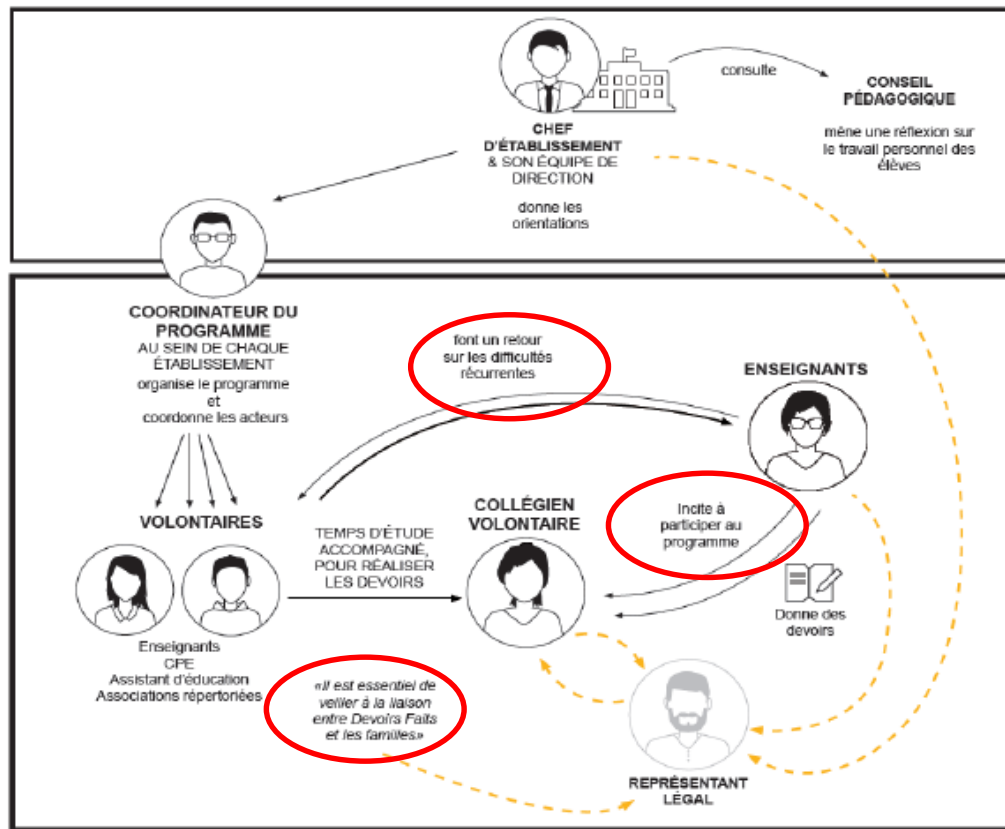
CHEF D'ÉTABLISSEMENT & SON ÉQUIPE DE DIRECTION

donne les orientations

consulte

CONSEIL PÉDAGOGIQUE

mène une réflexion sur le travail personnel des élèves

COORDINATEUR DU PROGRAMME
AU SEIN DE CHAQUE ÉTABLISSEMENT
organise le programme et coordonne les acteurs

font un retour sur les difficultés récurrentes

ENSEIGNANTS

VOLONTAIRES

TEMPS D'ÉTUDE ACCOMPAGNÉ, POUR RÉALISER LES DEVOIRS

COLLÉGIEN VOLONTAIRE

Incite à participer au programme

Donne des devoirs

Enseignants
CPE
Assistant d'éducation
Associations répertoriées

«Il est essentiel de veiller à la liaison entre Devoirs Faits et les familles.»

REPRÉSENTANT LÉGAL